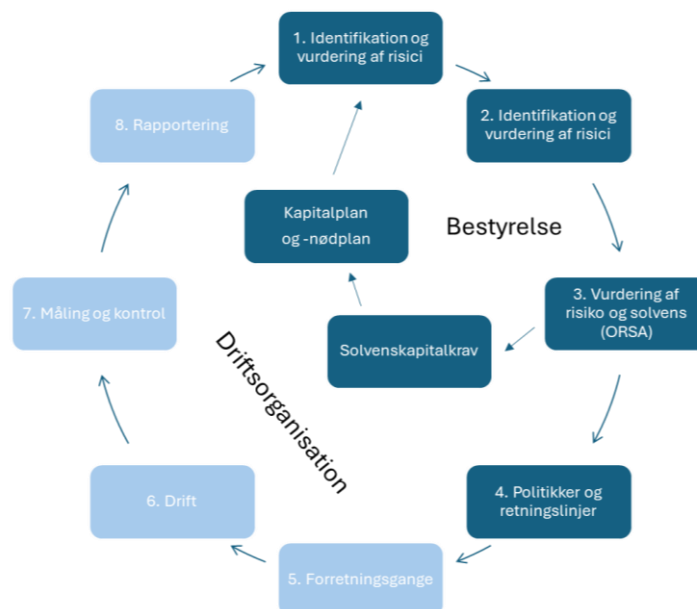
1. Identifikation og vurdering af risici

2. Identifikation og vurdering af risici

3. Vurdering af risiko og solvens (ORSA)

4. Politikker og retningslinjer

5. Forretningsgange

6. Drift

7. Måling og kontrol

8. Rapportering

Kapitalplan og -nødplan

Bestyrelse

Solvenskapitalkrav

Driftsorganisation